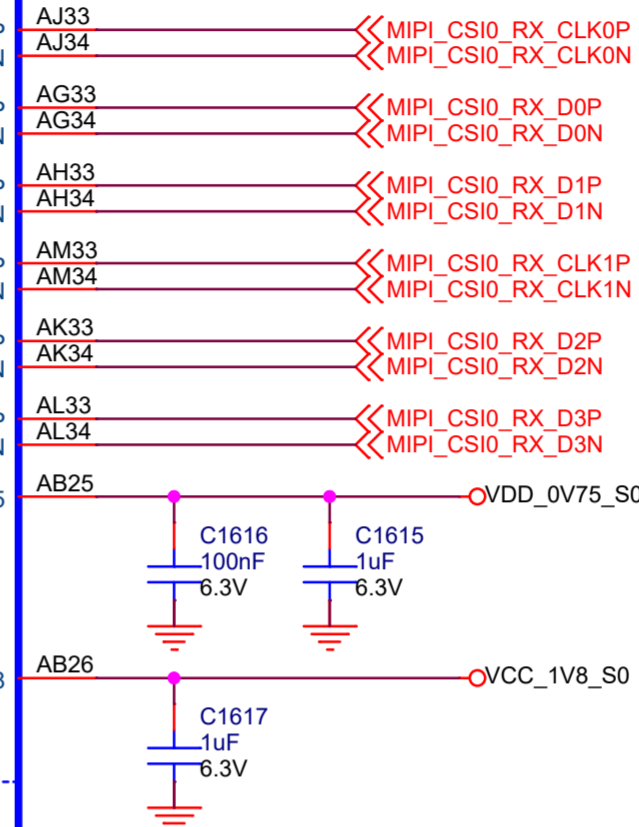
AJ33
AJ34
MIPI_CSI0_RX_CLK0P
MIPI_CSI0_RX_CLK0N
AG33
AG34
MIPI_CSI0_RX_D0P
MIPI_CSI0_RX_D0N
AH33
AH34
MIPI_CSI0_RX_D1P
MIPI_CSI0_RX_D1N
AM33
AM34
MIPI_CSI0_RX_CLK1P
MIPI_CSI0_RX_CLK1N
AK33
AK34
MIPI_CSI0_RX_D2P
MIPI_CSI0_RX_D2N
AL33
AL34
MIPI_CSI0_RX_D3P
MIPI_CSI0_RX_D3N
AB25
VDD_0V75_S0
C1616
100nF
6.3V
C1615
1uF
6.3V
AB26
VCC_1V8_S0
C1617
1uF
6.3V